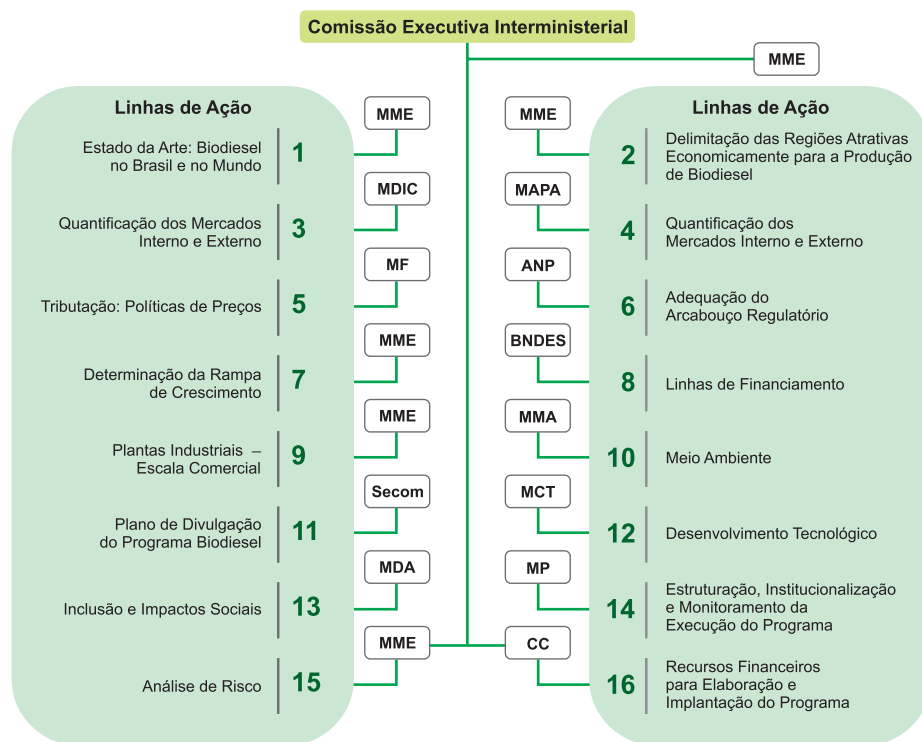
Comissão Executiva Interministerial

MME

Linhas de Ação

Estado da Arte: Biodiesel no Brasil e no Mundo 1

MME

Quantificação dos Mercados Interno e Externo 3

MDIC

Tributação: Políticas de Preços 5

MF

Determinação da Rampa de Crescimento 7

MME

Plantas Industriais – Escala Comercial 9

MME

Plano de Divulgação do Programa Biodiesel 11

Secom

Inclusão e Impactos Sociais 13

MDA

Análise de Risco 15

MME

Linhas de Ação

MME

2 Delimitação das Regiões Atrativas Economicamente para a Produção de Biodiesel

MAPA

4 Quantificação dos Mercados Interno e Externo

ANP

6 Adequação do Arcabouço Regulatório

BNDES

8 Linhas de Financiamento

MMA

10 Meio Ambiente

MCT

12 Desenvolvimento Tecnológico

MP

14 Estruturação, Institucionalização e Monitoramento da Execução do Programa

CC

16 Recursos Financeiros para Elaboração e Implantação do Programa